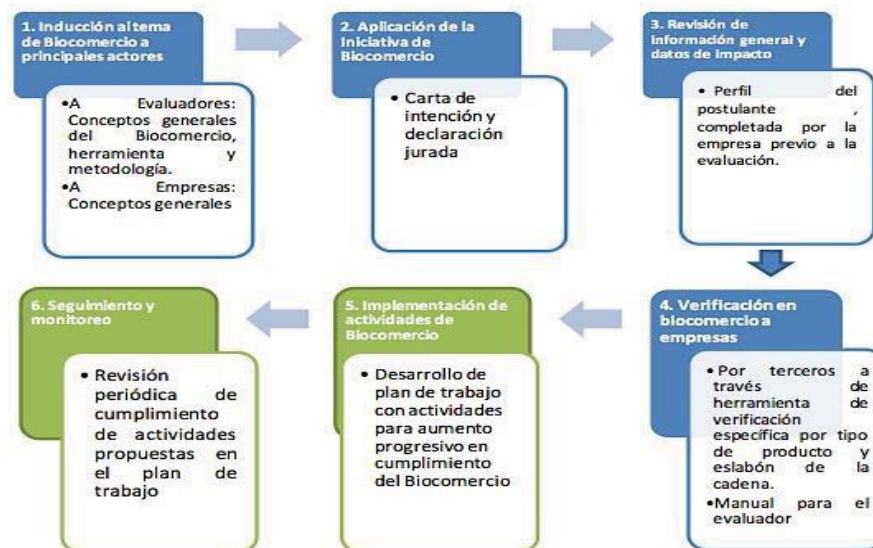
1. Inducción al tema de Biocomercio a principales actores

•A Evaluadores: Conceptos generales del Biocomercio, herramienta y metodología.
•A Empresas: Conceptos generales

2. Aplicación de la Iniciativa de Biocomercio

• Carta de intención y declaración jurada

3. Revisión de información general y datos de impacto

• Perfil del postulante , completada por la empresa previo a la evaluación.

4. Verificación en biocomercio a empresas

• Por terceros a través de herramienta de verificación específica por tipo de producto y eslabón de la cadena.
•Manual para el evaluador

5. Implementación de actividades de Biocomercio

• Desarrollo de plan de trabajo con actividades para aumento progresivo en cumplimiento del Biocomercio

6. Seguimiento y monitoreo

• Revisión periódica de cumplimiento de actividades propuestas en el plan de trabajo